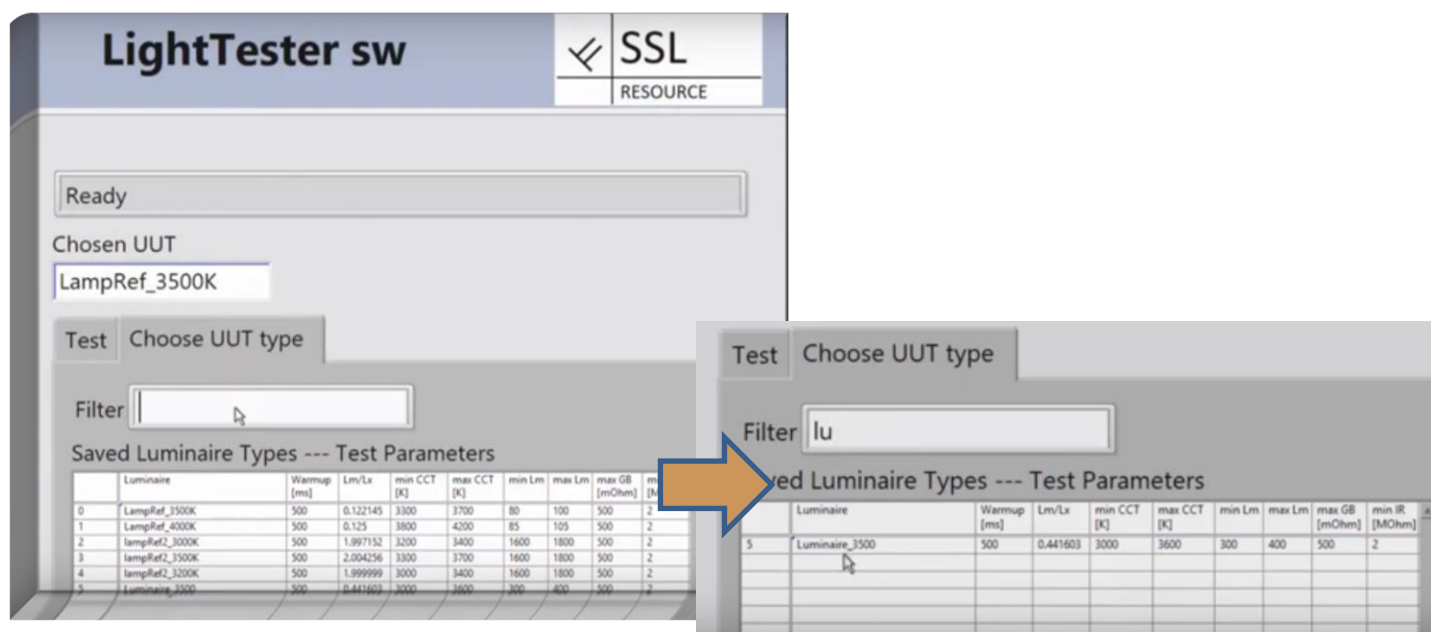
LightTester sw

SSL
RESOURCE

Ready

Chosen UUT
LampRef_3500K

Test | Choose UUT type

Filter

Saved Luminaire Types --- Test Parameters

| | Luminaire | Warmup [ms] | Lm/Lx | min CCT [K] | max CCT [K] | min Lm | max Lm | max GB [mOhm] | m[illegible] [M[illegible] |
|---|---|---|---|---|---|---|---|---|---|
| 0 | LampRef_3500K | 500 | 0.122145 | 3300 | 3700 | 80 | 100 | 500 | 2 |
| 1 | LampRef_4000K | 500 | 0.125 | 3800 | 4200 | 85 | 105 | 500 | 2 |
| 2 | lampRef2_3000K | 500 | 1.997152 | 3200 | 3400 | 1600 | 1800 | 500 | 2 |
| 3 | lampRef2_3500K | 500 | 2.004256 | 3300 | 3700 | 1600 | 1800 | 500 | 2 |
| 4 | lampRef2_3200K | 500 | 1.999999 | 3000 | 3400 | 1600 | 1800 | 500 | 2 |
| 5 | Luminaire_3500 | 500 | 0.441603 | 3000 | 3600 | 300 | 400 | 500 | 2 |

Test | Choose UUT type

Filter lu

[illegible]ved Luminaire Types --- Test Parameters

| | Luminaire | Warmup [ms] | Lm/Lx | min CCT [K] | max CCT [K] | min Lm | max Lm | max GB [mOhm] | min IR [MOhm] |
|---|---|---|---|---|---|---|---|---|---|
| 5 | Luminaire_3500 | 500 | 0.441603 | 3000 | 3600 | 300 | 400 | 500 | 2 |